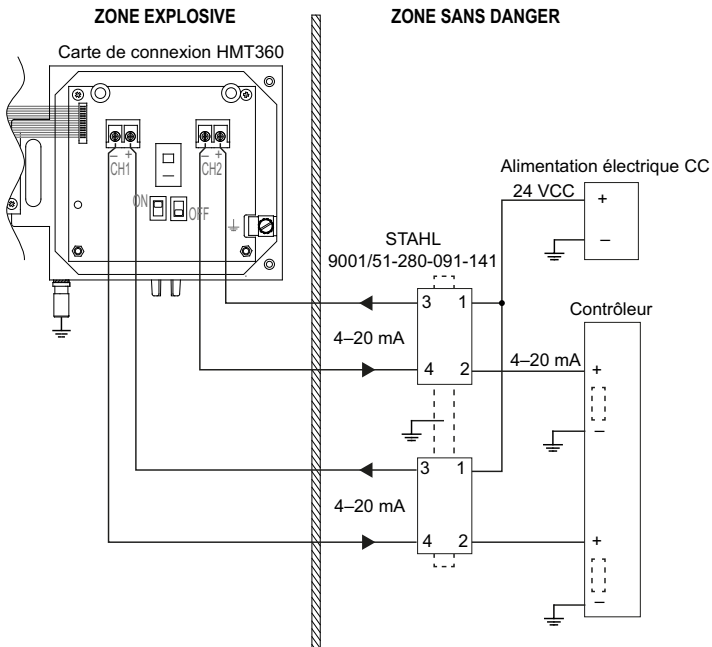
ZONE EXPLOSIVE

ZONE SANS DANGER

Carte de connexion HMT360

– +
CH1

– +
CH2

ON

OFF

Alimentation électrique CC

24 VCC

+

–

STAHL
9001/51-280-091-141

3 1

4–20 mA

4 2

4–20 mA

Contrôleur

+

–

3 1

4–20 mA

4 2

+

–